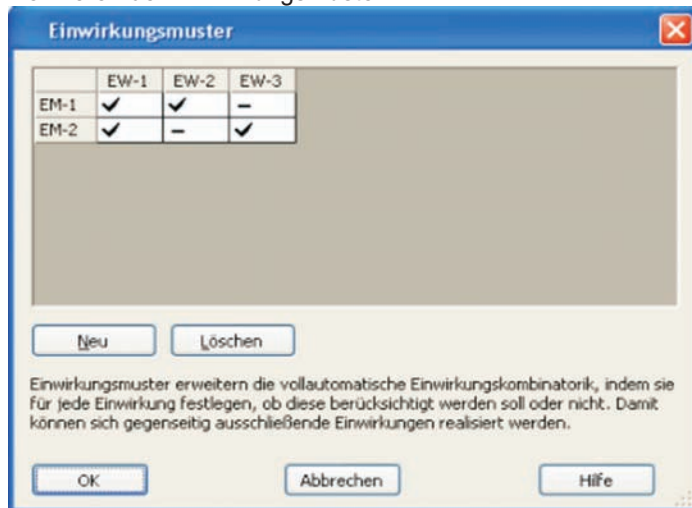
Einwirkungsmuster

|  | EW-1 | EW-2 | EW-3 |
|---|---|---|---|
| EM-1 | ✓ | ✓ | – |
| EM-2 | ✓ | – | ✓ |

Neu

Löschen

Einwirkungsmuster erweitern die vollautomatische Einwirkungskombinatorik, indem sie für jede Einwirkung festlegen, ob diese berücksichtigt werden soll oder nicht. Damit können sich gegenseitig ausschließende Einwirkungen realisiert werden.

OK

Abbrechen

Hilfe